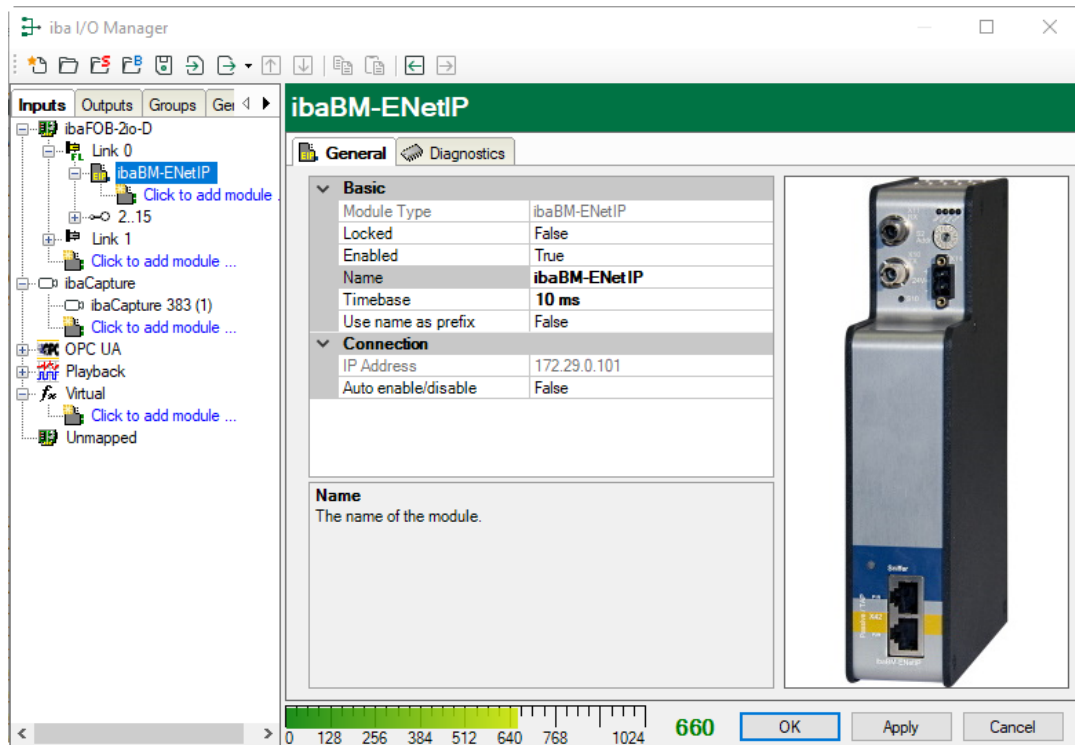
iba I/O Manager

Inputs Outputs Groups Ge

ibaFOB-2io-D
Link 0
ibaBM-ENetIP
Click to add module ...
2..15
Link 1
Click to add module ...
ibaCapture
ibaCapture 383 (1)
Click to add module ...
OPC UA
Playback
Virtual
Click to add module ...
Unmapped

ibaBM-ENetIP

General Diagnostics

| Basic | |
|---|---|
| Module Type | ibaBM-ENetIP |
| Locked | False |
| Enabled | True |
| Name | ibaBM-ENetIP |
| Timebase | 10 ms |
| Use name as prefix | False |
| Connection | |
| IP Address | 172.29.0.101 |
| Auto enable/disable | False |

Name
The name of the module.

0 128 256 384 512 640 768 1024
660
OK Apply Cancel